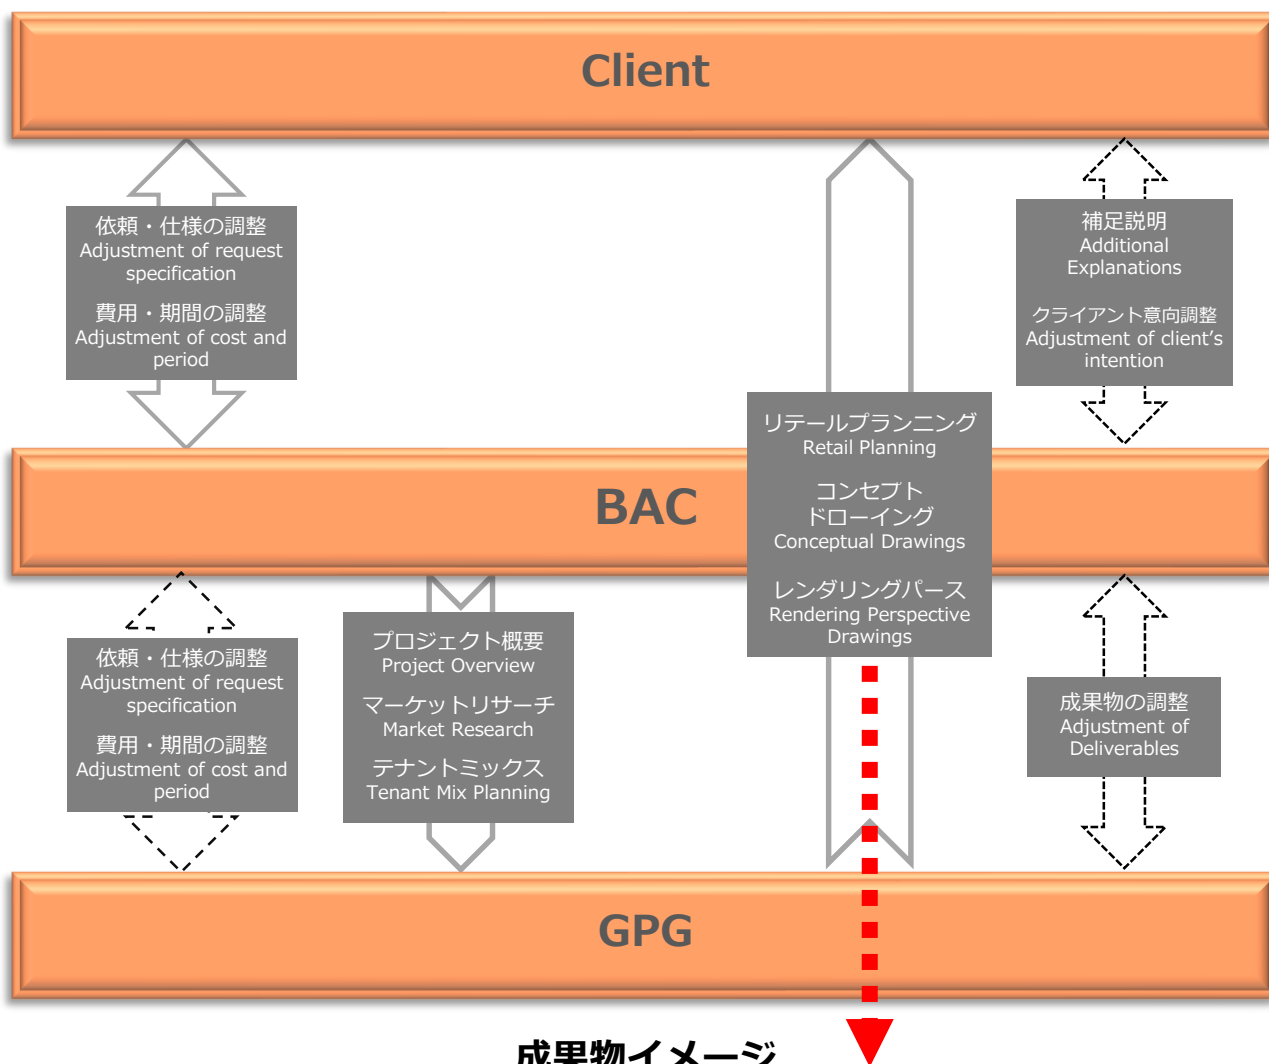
Client

依頼・仕様の調整
Adjustment of request specification

費用・期間の調整
Adjustment of cost and period

補足説明
Additional Explanations

クライアント意向調整
Adjustment of client's intention

リテールプランニング
Retail Planning

コンセプト
ドローイング
Conceptual Drawings

レンダリングパース
Rendering Perspective Drawings

BAC

依頼・仕様の調整
Adjustment of request specification

費用・期間の調整
Adjustment of cost and period

プロジェクト概要
Project Overview

マーケットリサーチ
Market Research

テナントミックス
Tenant Mix Planning

成果物の調整
Adjustment of Deliverables

GPG

成果物イメージ